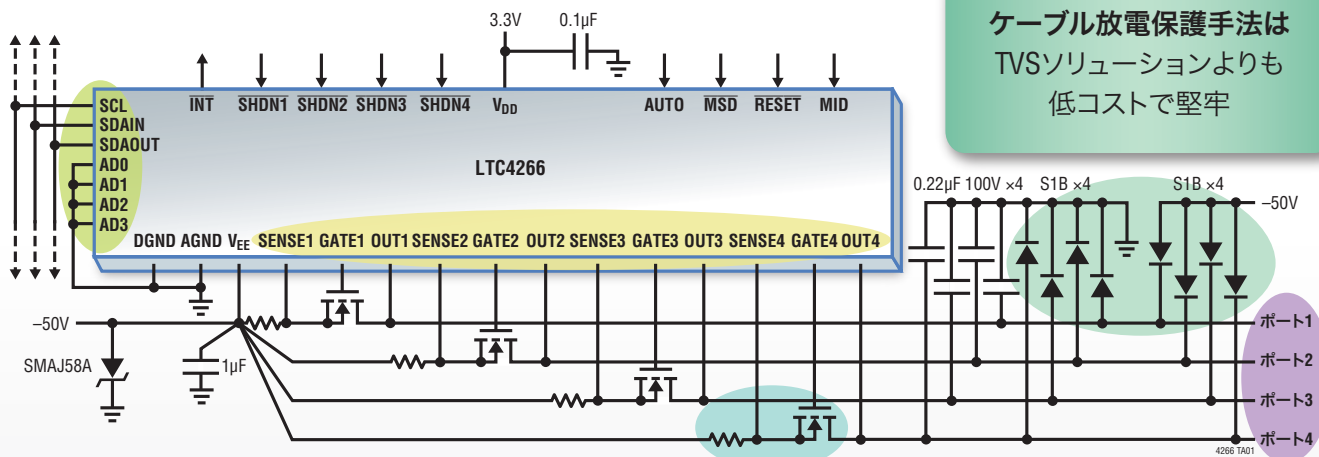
ケーブル放電保護手法は
TVSソリューションよりも
低コストで堅牢

3.3V
0.1μF
SCL
SDAIN
SDAOUT
AD0
AD1
AD2
AD3
$\overline{INT}$
$\overline{SHDN1}$
$\overline{SHDN2}$
$\overline{SHDN3}$
$\overline{SHDN4}$
$V_{DD}$
AUTO
$\overline{MSD}$
$\overline{RESET}$
MID
LTC4266
DGND AGND $V_{EE}$ SENSE1 GATE1 OUT1 SENSE2 GATE2 OUT2 SENSE3 GATE3 OUT3 SENSE4 GATE4 OUT4
0.22μF 100V ×4
S1B ×4
S1B ×4
–50V
–50V
SMAJ58A
1μF
ポート1
ポート2
ポート3
ポート4
4266 TA01